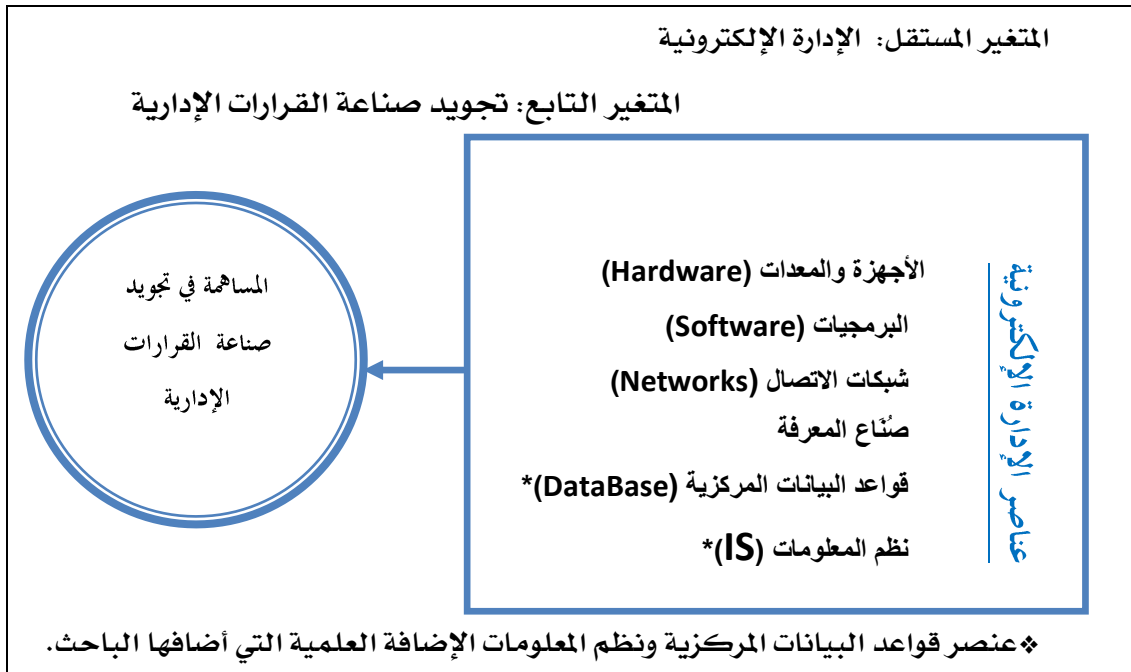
المتغير المستقل: الإدارة الإلكترونية

المتغير التابع: تجويد صناعة القرارات الإدارية

عناصر الإدارة الإلكترونية

الأجهزة والمعدات (Hardware)

البرمجيات (Software)

شبكات الاتصال (Networks)

صُناع المعرفة

قواعد البيانات المركزية (DataBase)*

نظم المعلومات (IS)*

المساهمة في تجويد صناعة القرارات الإدارية

❖عنصر قواعد البيانات المركزية ونظم المعلومات الإضافة العلمية التي أضافها الباحث.